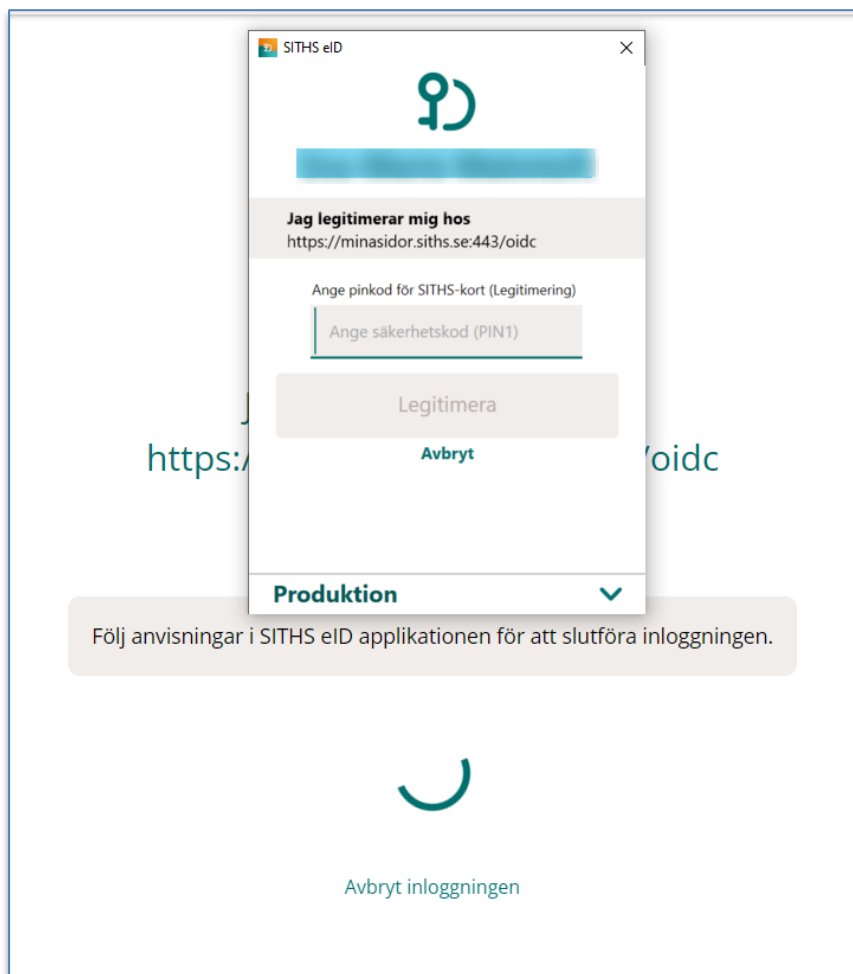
SITHS eID

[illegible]

Jag legitimerar mig hos
https://minasidor.siths.se:443/oidc

Ange pinkod för SITHS-kort (Legitimering)

Ange säkerhetskod (PIN1)

Legitimera

Avbryt

Produktion

J

https:/

/oidc

Följ anvisningar i SITHS eID applikationen för att slutföra inloggningen.

Avbryt inloggningen